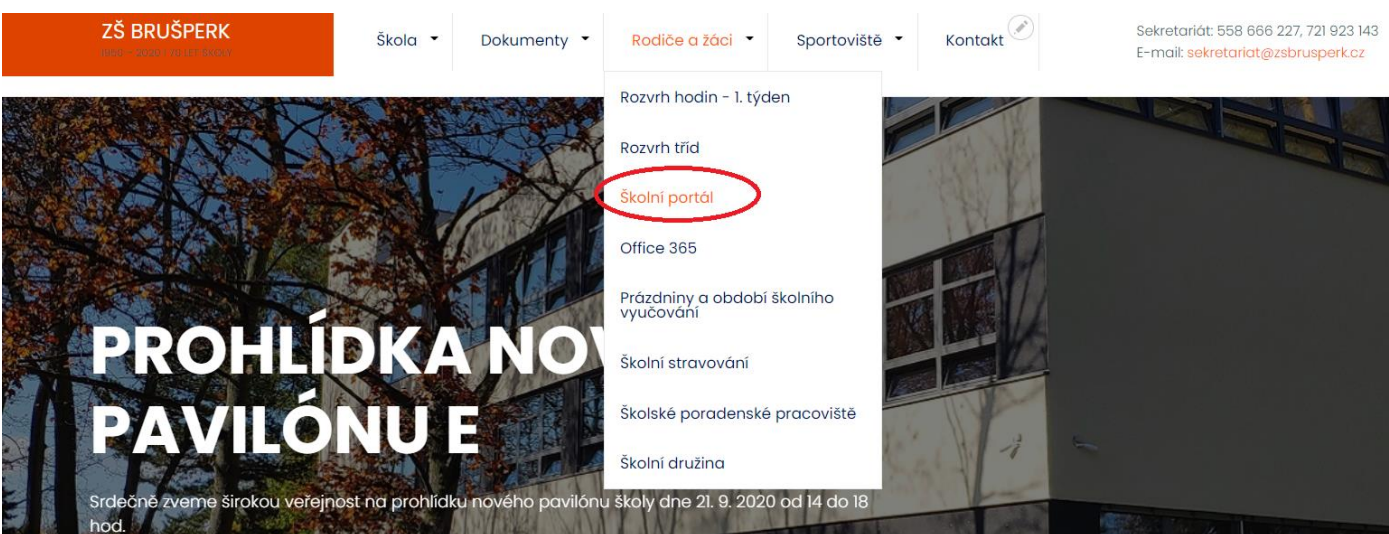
ZŠ BRUŠPERK
1950 - 2020 | 70 LET ŠKOLY

Škola
Dokumenty
Rodiče a žáci
Sportoviště
Kontakt

Sekretariát: 558 666 227, 721 923 143
E-mail: sekretariat@zsbrusperk.cz

Rozvrh hodin - 1. týden
Rozvrh tříd
Školní portál
Office 365
Prázdniny a období školního vyučování
Školní stravování
Školské poradenské pracoviště
Školní družina

PROHLÍDKA NOV
PAVILÓNU E

Srdečně zveme širokou veřejnost na prohlídku nového pavilónu školy dne 21. 9. 2020 od 14 do 18 hod.